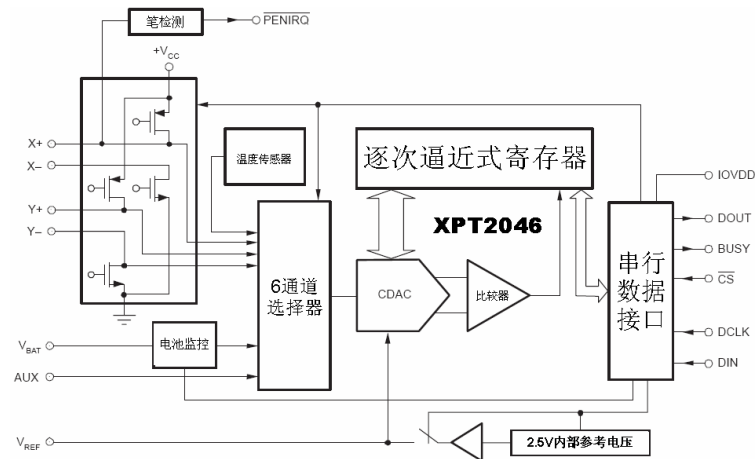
笔检测

$\overline{PENIRQ}$

$+V_{CC}$

X+

X−

Y+

Y−

温度传感器

逐次逼近式寄存器

XPT2046

6通道选择器

CDAC

比较器

串行数据接口

IOVDD

DOUT

BUSY

$\overline{CS}$

DCLK

DIN

$V_{BAT}$

电池监控

AUX

$V_{REF}$

2.5V内部参考电压